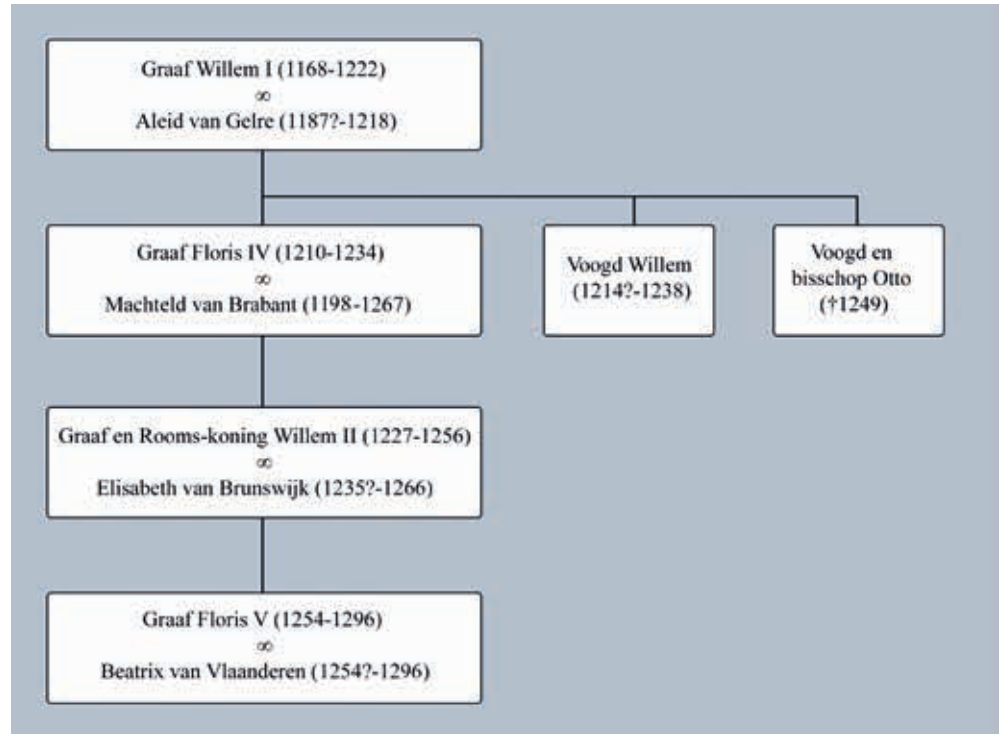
Graaf Willem I (1168-1222)
∞
Aleid van Gelre (1187?-1218)

Graaf Floris IV (1210-1234)
∞
Machteld van Brabant (1198-1267)

Voogd Willem (1214?-1238)

Voogd en bisschop Otto (†1249)

Graaf en Rooms-koning Willem II (1227-1256)
∞
Elisabeth van Brunswijk (1235?-1266)

Graaf Floris V (1254-1296)
∞
Beatrix van Vlaanderen (1254?-1296)